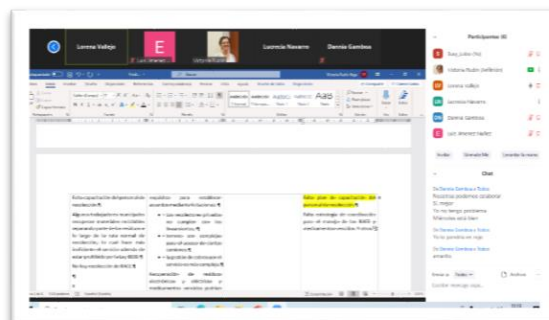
Lorena Vallejo
E
Lucrecia Navarro
Dennise Gamboa

Participantes (6)
Lorena Vallejo
Lucrecia Navarro
Dennise Gamboa

Chat
De Dennise Gamboa a Todos:
Nosotras podemos colaborar
Si, mejor
De Dennise Gamboa a Todos:

Falta capacitación de personal en residuos
Algunos trabajadores municipales recuperan materiales reciclables separando parte de los residuos a lo largo de la ruta normal de recolección, lo cual hace más ineficiente el servicio además de estar prohibido por la ley.
No hay manejo de los RAEE

Falta plan de capacitación
Falta estrategia de coordinación para el manejo de los RAEE